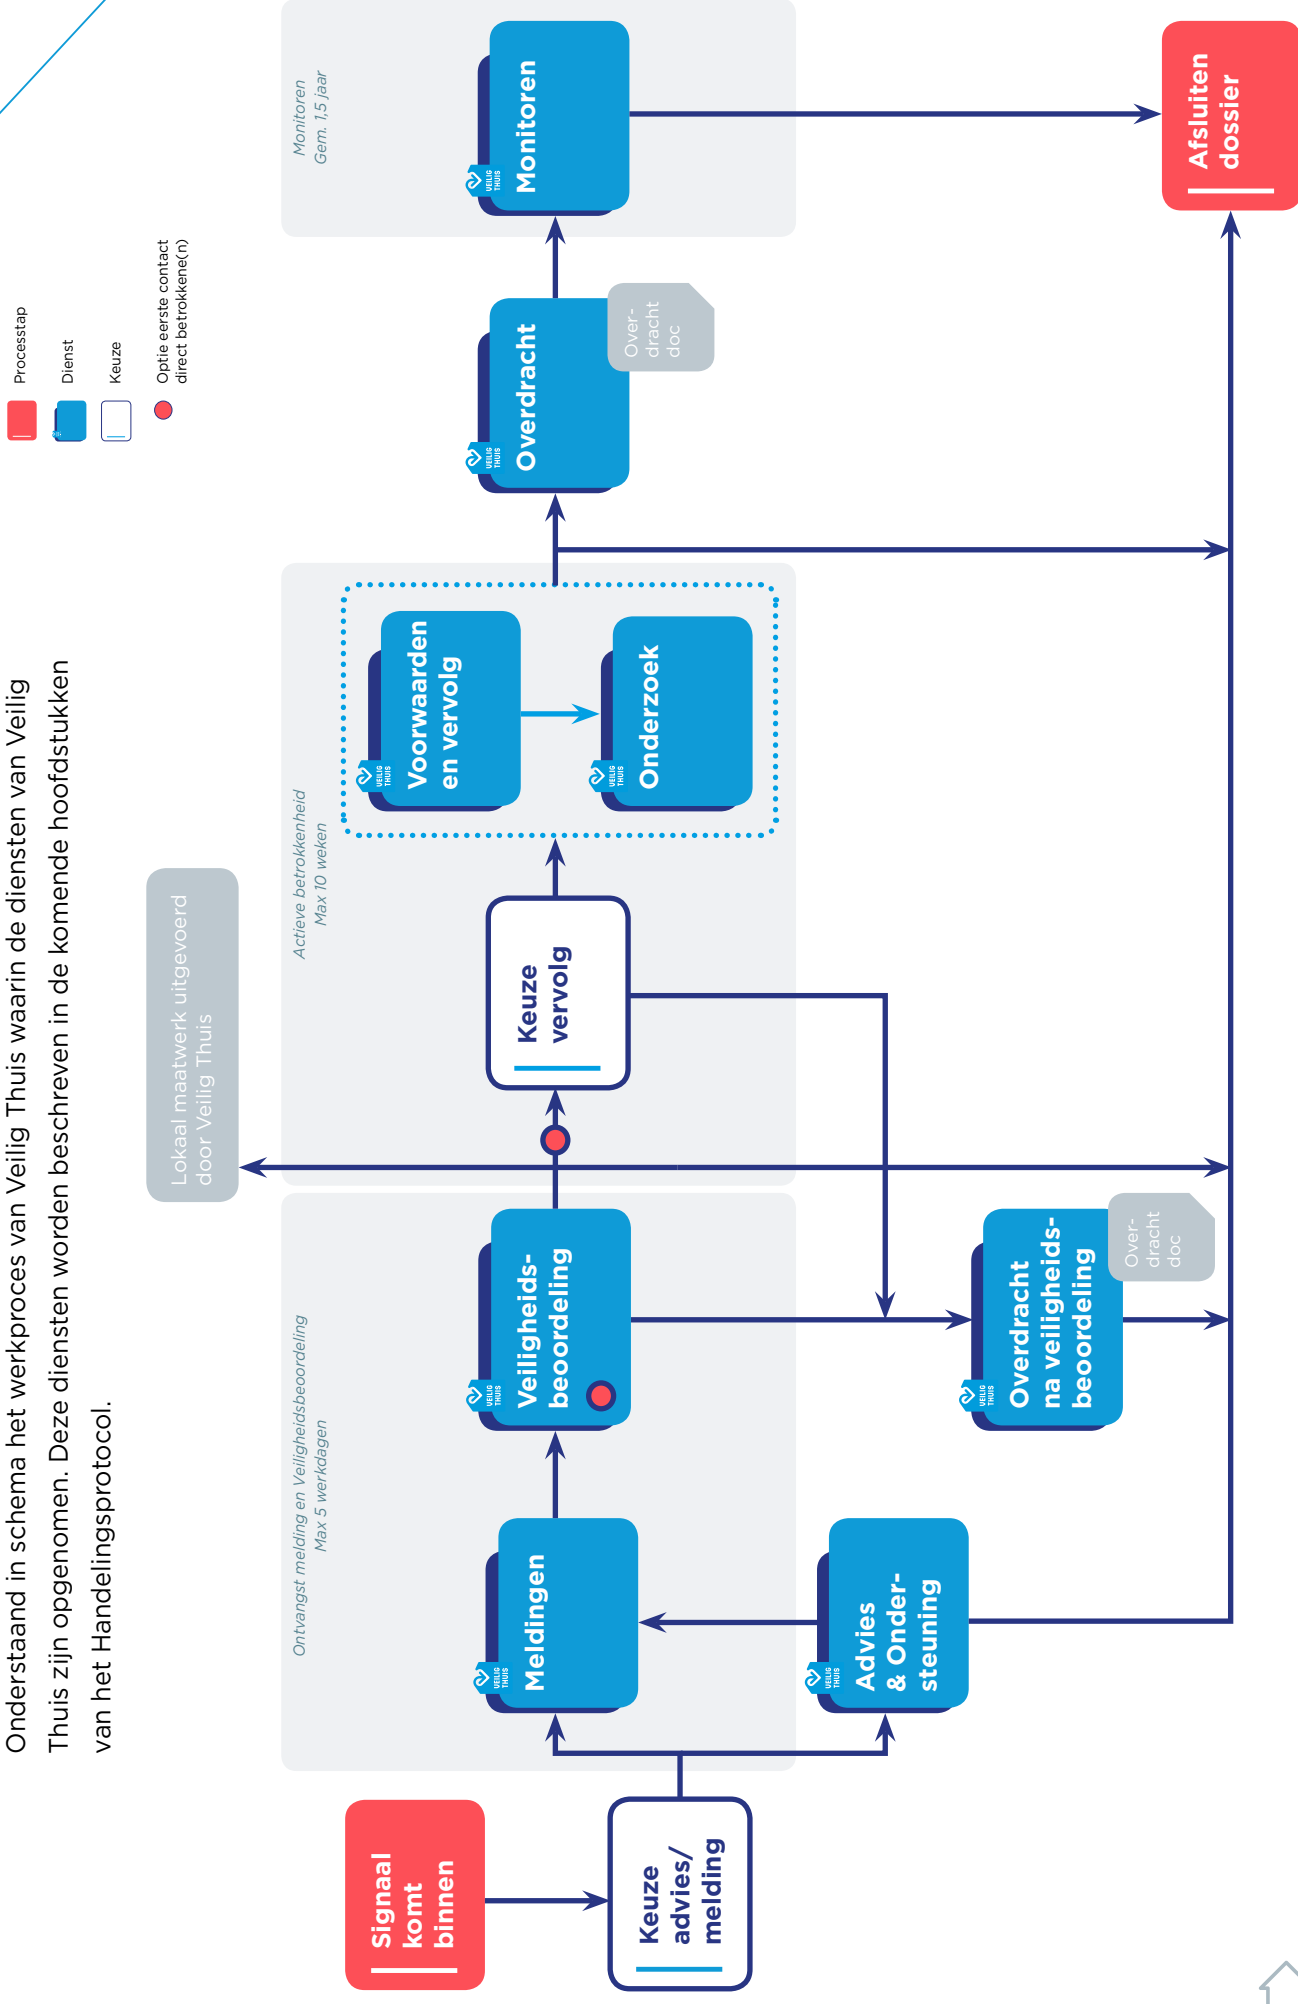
Onderstaand in schema het werkproces van Veilig Thuis waarin de diensten van Veilig Thuis zijn opgenomen. Deze diensten worden beschreven in de komende hoofdstukken van het Handelingsprotocol.

Processtap
Dienst
Keuze
Optie eerste contact direct betrokkene(n)

Lokaal maatwerk uitgevoerd door Veilig Thuis

Signaal komt binnen

Keuze advies/ melding

Ontvangst melding en Veiligheidsbeoordeling
Max 5 werkdagen

Meldingen

Veiligheids-beoordeling

Advies & Onder-steuning

Overdracht na veiligheids-beoordeling

Over-dracht doc

Actieve betrokkenheid
Max 10 weken

Keuze vervolg

Voorwaarden en vervolg

Onderzoek

Overdracht

Over-dracht doc

Monitoren
Gem. 1,5 jaar

Monitoren

Afsluiten dossier

VEILIG THUIS